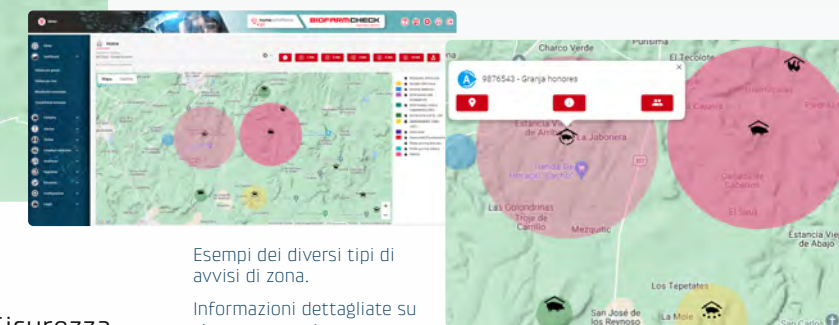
BIOFARMCHECK

Mapa

Satélite

Charco Verde

Purísima

El Tecolote

9876543 - Granja honores

Estancia Vieja de Arriba

La Jaboneras

Las Golondrinas

Troje de Carrillo

Mezquitic

El Saúz

Estancia Vieja de Abajo

Los Tepetates

San José de los Reynoso

La Mole

San Carlos

Esempi dei diversi tipi di avvisi di zona.

Informazioni dettagliate su

sicurezza